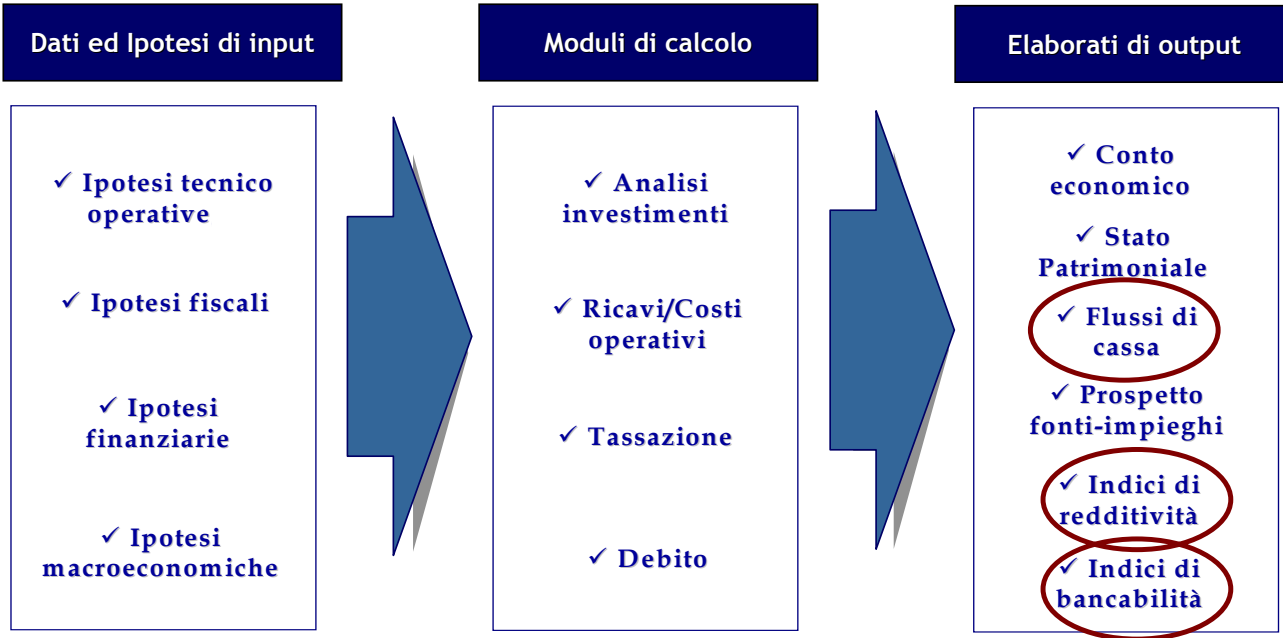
Dati ed Ipotesi di input

✓ Ipotesi tecnico operative

✓ Ipotesi fiscali

✓ Ipotesi finanziarie

✓ Ipotesi macroeconomiche

Moduli di calcolo

✓ Analisi investimenti

✓ Ricavi/Costi operativi

✓ Tassazione

✓ Debito

Elaborati di output

✓ Conto economico

✓ Stato Patrimoniale

✓ Flussi di cassa

✓ Prospetto fonti-impieghi

✓ Indici di redditività

✓ Indici di bancabilità